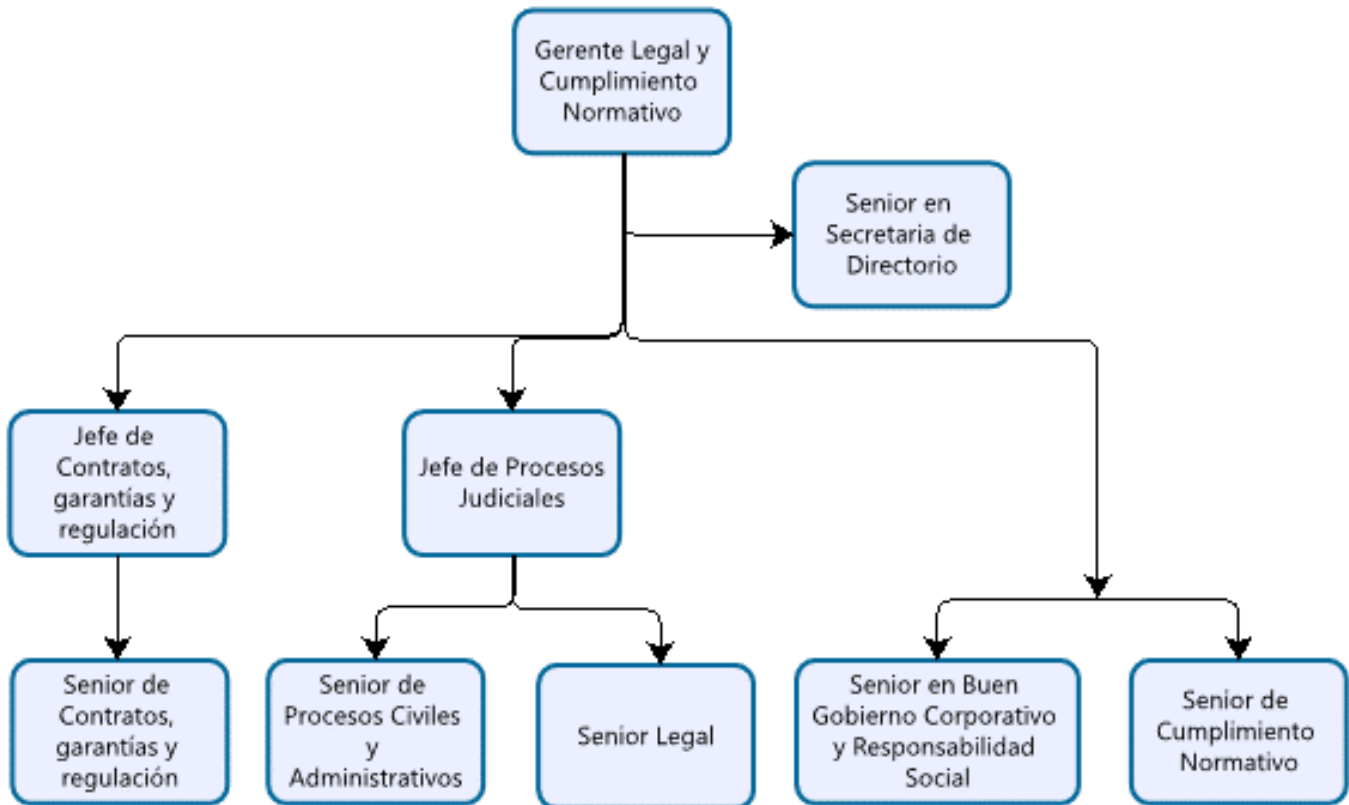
Gerente Legal y Cumplimiento Normativo

Senior en Secretaria de Directorio

Jefe de Contratos, garantías y regulación

Jefe de Procesos Judiciales

Senior de Contratos, garantías y regulación

Senior de Procesos Civiles y Administrativos

Senior Legal

Senior en Buen Gobierno Corporativo y Responsabilidad Social

Senior de Cumplimiento Normativo